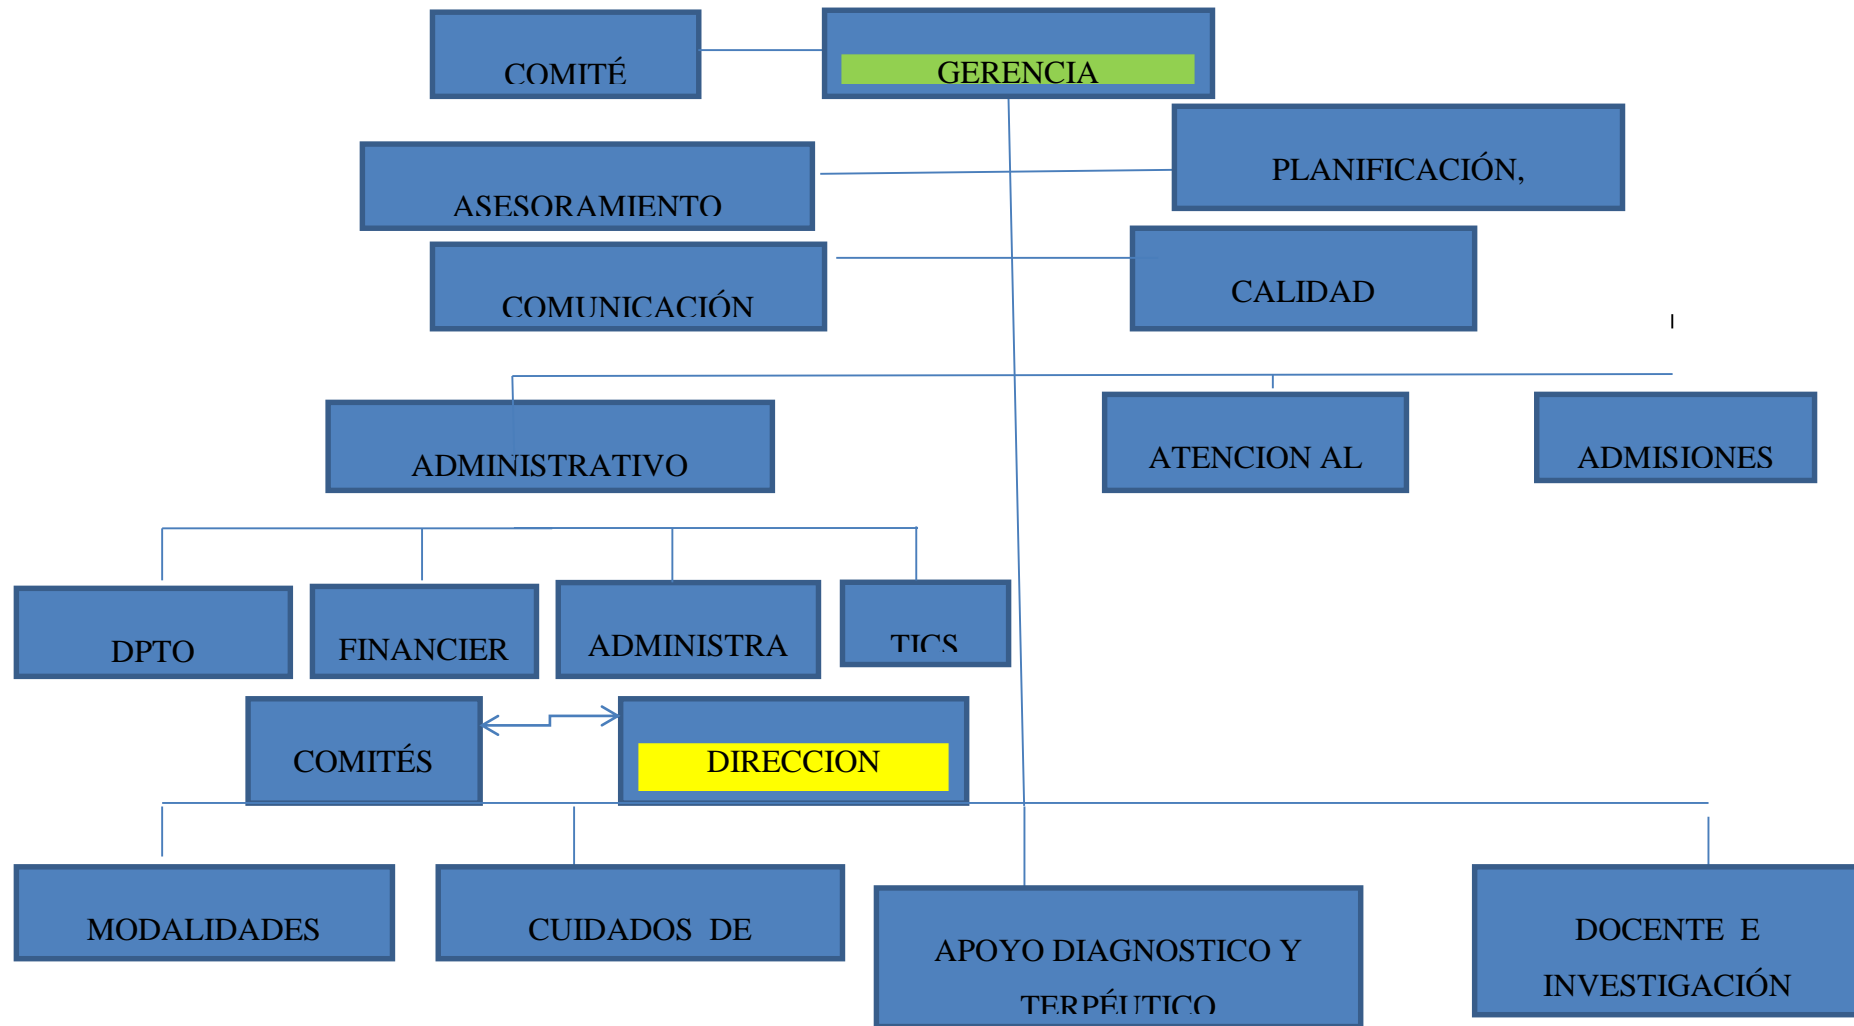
COMITÉ

GERENCIA

ASESORAMIENTO

PLANIFICACIÓN,

COMUNICACIÓN

CALIDAD

ADMINISTRATIVO

ATENCION AL

ADMISIONES

DPTO

FINANCIER

ADMINISTRA

TICS

COMITÉS

DIRECCION

MODALIDADES

CUIDADOS DE

APOYO DIAGNOSTICO Y TERPÉUTICO

DOCENTE E INVESTIGACIÓN